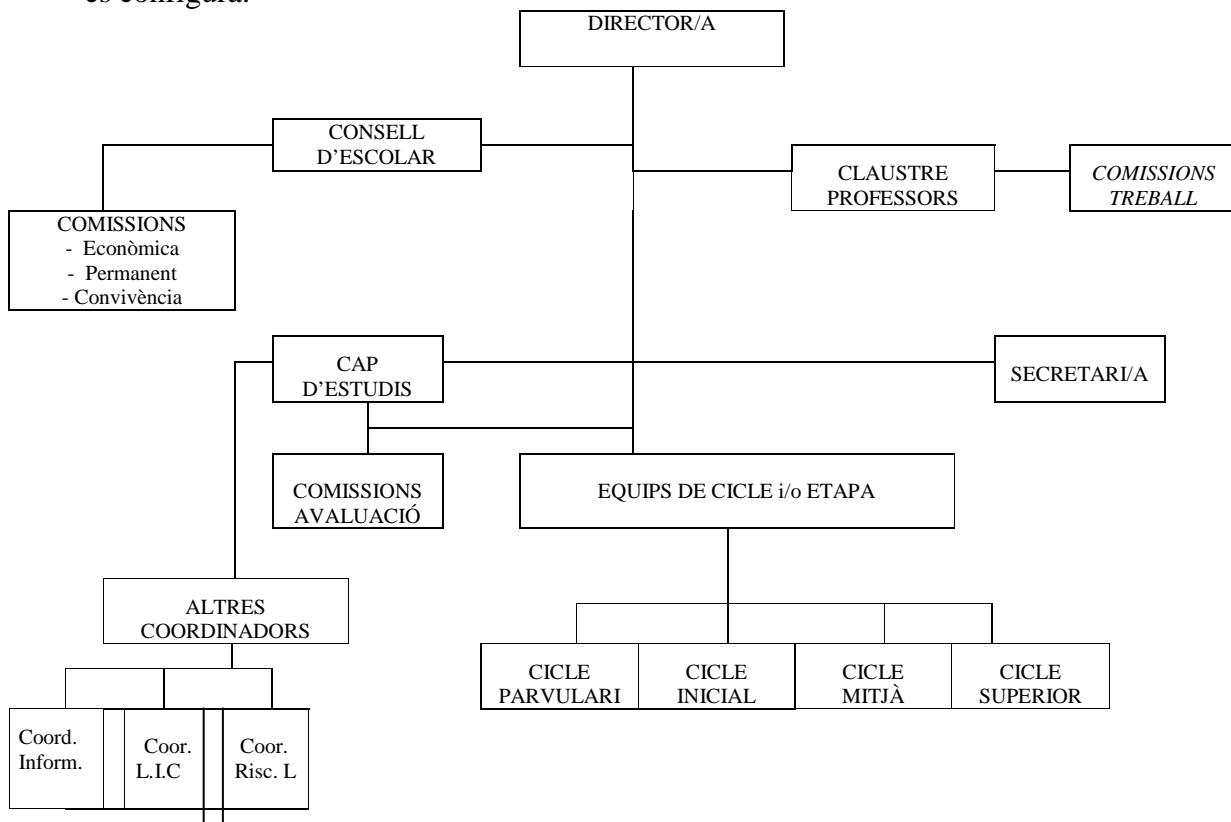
es configura.

DIRECTOR/A

CONSELL D'ESCOLAR

COMISSIONS
- Econòmica
- Permanent
- Convivència

CLAUSTRE PROFESSORS

*COMISSIONS TREBALL*

CAP D'ESTUDIS

SECRETARI/A

COMISSIONS AVALUACIÓ

EQUIPS DE CICLE i/o ETAPA

ALTRES COORDINADORS

CICLE PARVULARI

CICLE INICIAL

CICLE MITJÀ

CICLE SUPERIOR

Coord. Inform.

Coor. L.I.C

Coor. Risc. L